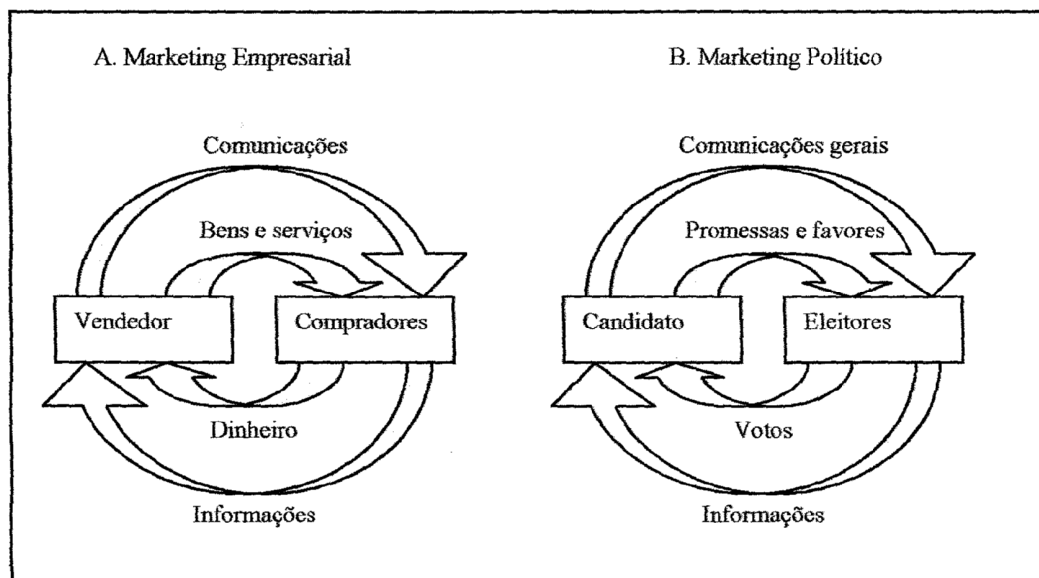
A. Marketing Empresarial

Comunicações

Bens e serviços

Vendedor

Compradores

Dinheiro

Informações

B. Marketing Político

Comunicações gerais

Promessas e favores

Candidato

Eleitores

Votos

Informações